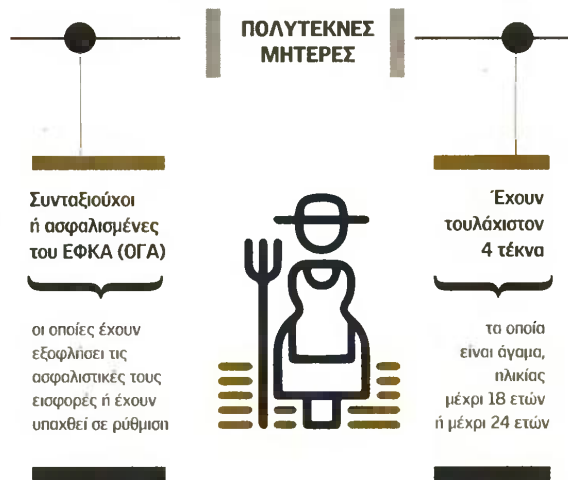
ΠΟΛΥΤΕΚΝΕΣ ΜΗΤΕΡΕΣ

Συνταξιούχοι ή ασφαλισμένες του ΕΦΚΑ (ΟΓΑ)

οι οποίες έχουν εξοφλήσει τις ασφαλιστικές τους εισφορές ή έχουν υπαχθεί σε ρύθμιση

Έχουν τουλάχιστον 4 τέκνα

τα οποία είναι άγαμα, ηλικίας μέχρι 18 ετών ή μέχρι 24 ετών